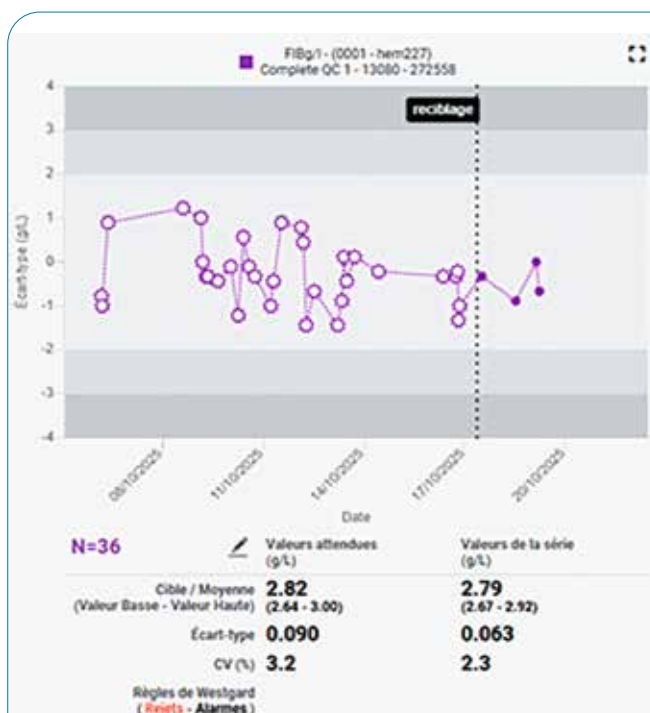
FIBg/1 - (0001 - hem227)
Complete QC 1 - 13080 - 272558

reciblage

4
3
2
1
0
-1
-2
-3
-4

Écart-type (g/L)

08/10/2025
11/10/2025
14/10/2025
17/10/2025
20/10/2025

Date

N=36

| | Valeurs attendues (g/L) | Valeurs de la série (g/L) |
|---|---|---|
| Cible / Moyenne (Valeur Basse - Valeur Haute) | 2.82 (2.64 - 3.00) | 2.79 (2.67 - 2.92) |
| Écart-type | 0.090 | 0.063 |
| CV (%) | 3.2 | 2.3 |

Règles de Westgard
( Rejets - Alarmes )